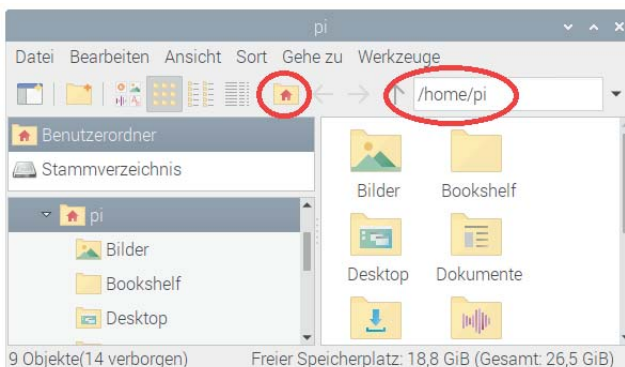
pi

Datei Bearbeiten Ansicht Sort Gehe zu Werkzeuge

/home/pi

Benutzerordner

Stammverzeichnis

pi

Bilder

Bookshelf

Desktop

Bilder

Bookshelf

Desktop

Dokumente

9 Objekte(14 verborgen)

Freier Speicherplatz: 18,8 GiB (Gesamt: 26,5 GiB)